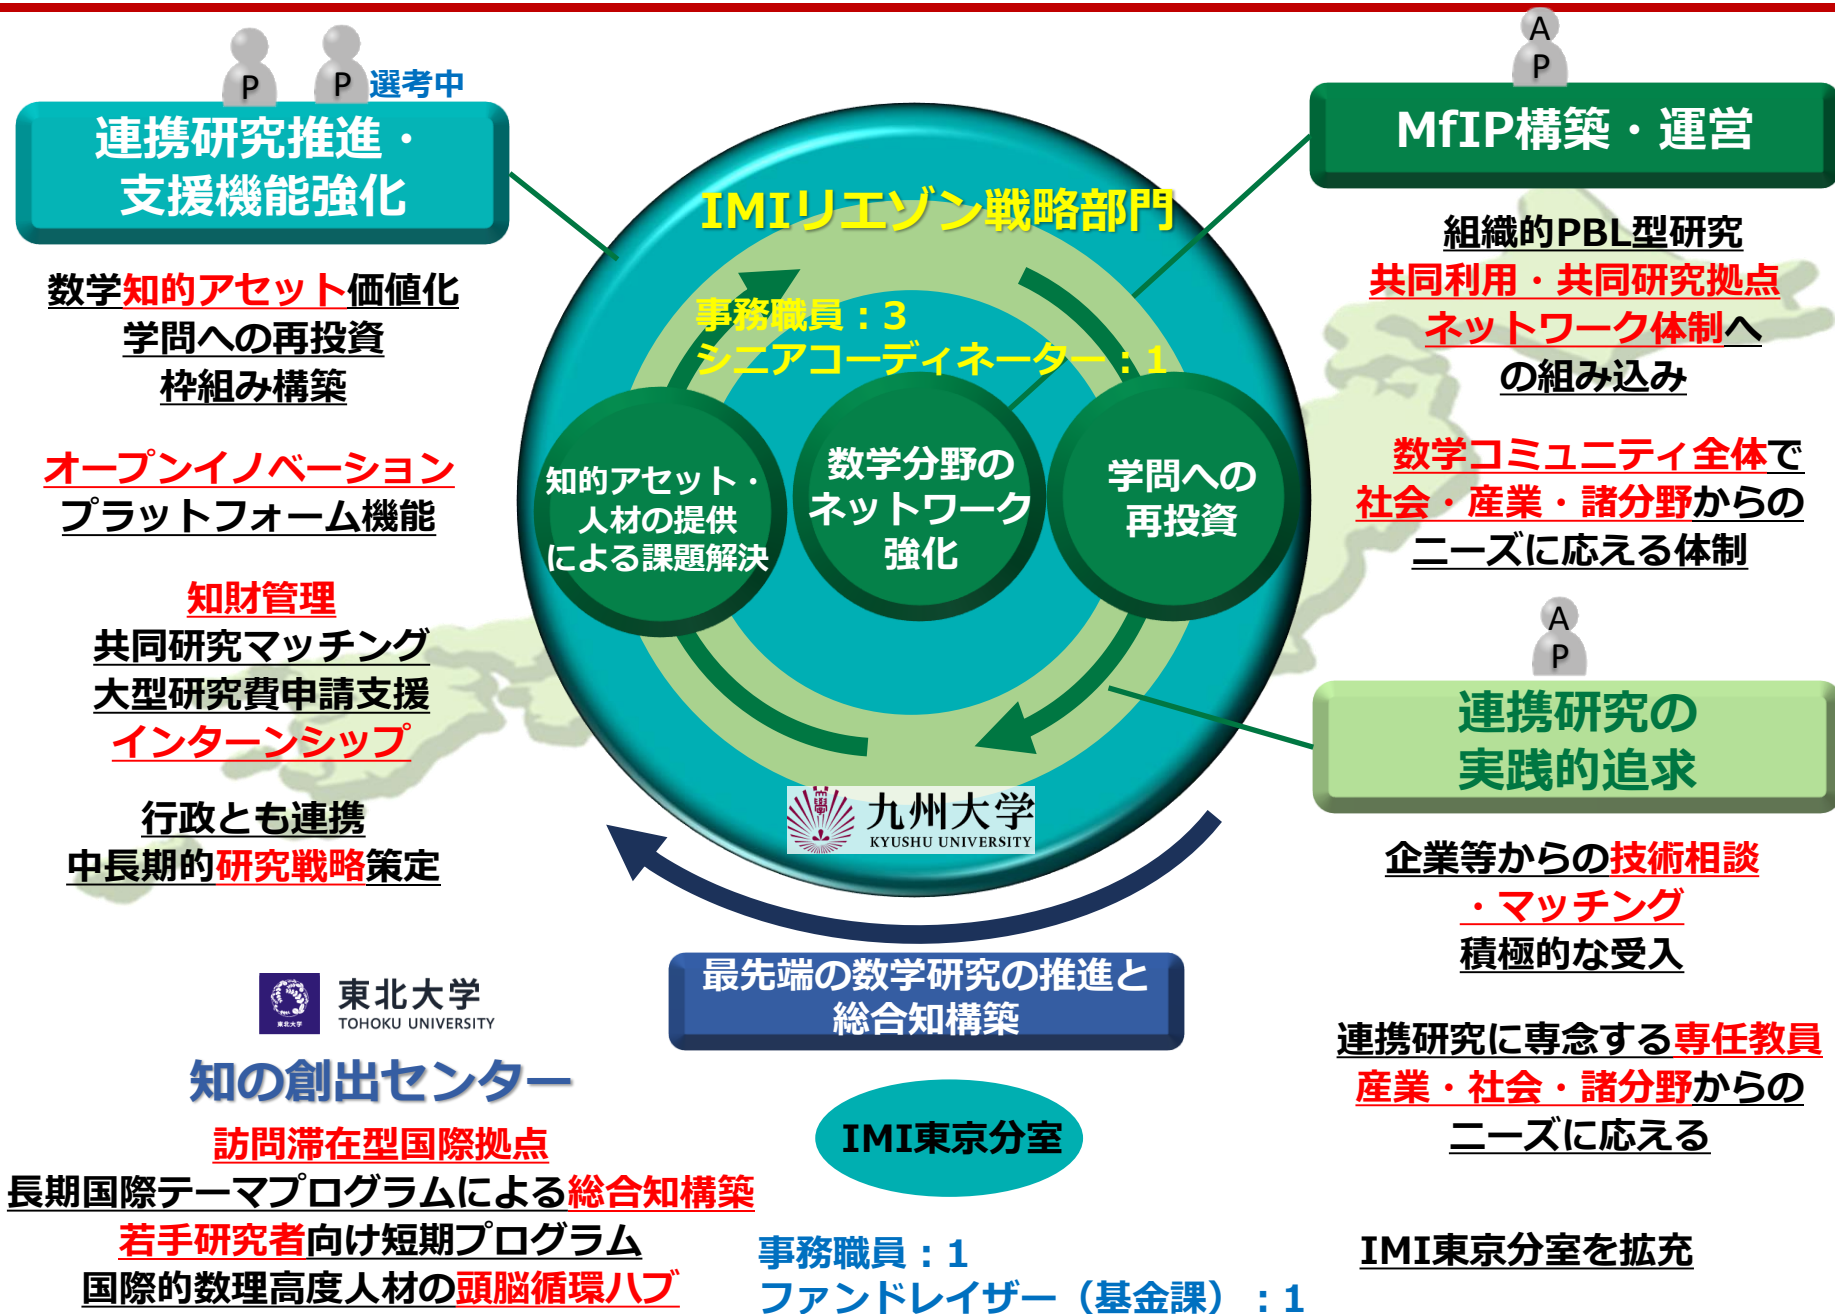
P P 選考中

連携研究推進・
支援機能強化

数学知的アセット価値化
学問への再投資
枠組み構築

オープンイノベーション
プラットフォーム機能

知財管理
共同研究マッチング
大型研究費申請支援
インターンシップ

行政とも連携
中長期的研究戦略策定

A
P

MfIP構築・運営

組織的PBL型研究
共同利用・共同研究拠点
ネットワーク体制へ
の組み込み

数学コミュニティ全体で
社会・産業・諸分野からの
ニーズに応える体制

IMIリエゾン戦略部門

事務職員：3
シニアコーディネーター：1

知的アセット・
人材の提供
による課題解決

数学分野の
ネットワーク
強化

学問への
再投資

九州大学
KYUSHU UNIVERSITY

A
P

連携研究の
実践的追求

企業等からの技術相談
・マッチング
積極的な受入

連携研究に専念する専任教員
産業・社会・諸分野からの
ニーズに応える

最先端の数学研究の推進と
総合知構築

東北大学
TOHOKU UNIVERSITY

知の創出センター

訪問滞在型国際拠点
長期国際テーマプログラムによる総合知構築
若手研究者向け短期プログラム
国際的数理高度人材の頭脳循環ハブ

IMI東京分室

事務職員：1
ファンドレイザー（基金課）：1

IMI東京分室を拡充